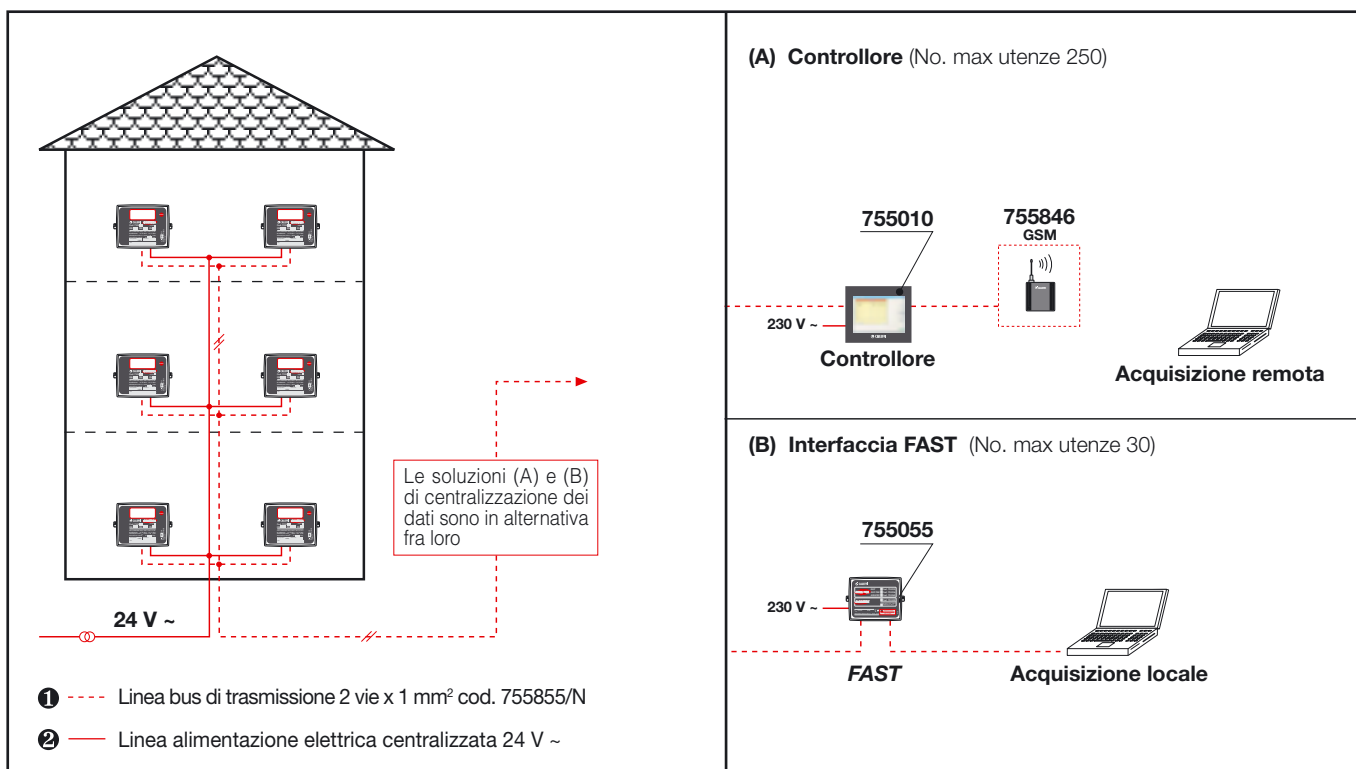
Le soluzioni (A) e (B) di centralizzazione dei dati sono in alternativa fra loro

24 V ~

❶ Linea bus di trasmissione 2 vie x 1 mm$^2$ cod. 755855/N

❷ Linea alimentazione elettrica centralizzata 24 V ~

(A) Controllore (No. max utenze 250)

755010

755846
GSM

230 V ~

Controllore

Acquisizione remota

(B) Interfaccia FAST (No. max utenze 30)

755055

230 V ~

FAST

Acquisizione locale